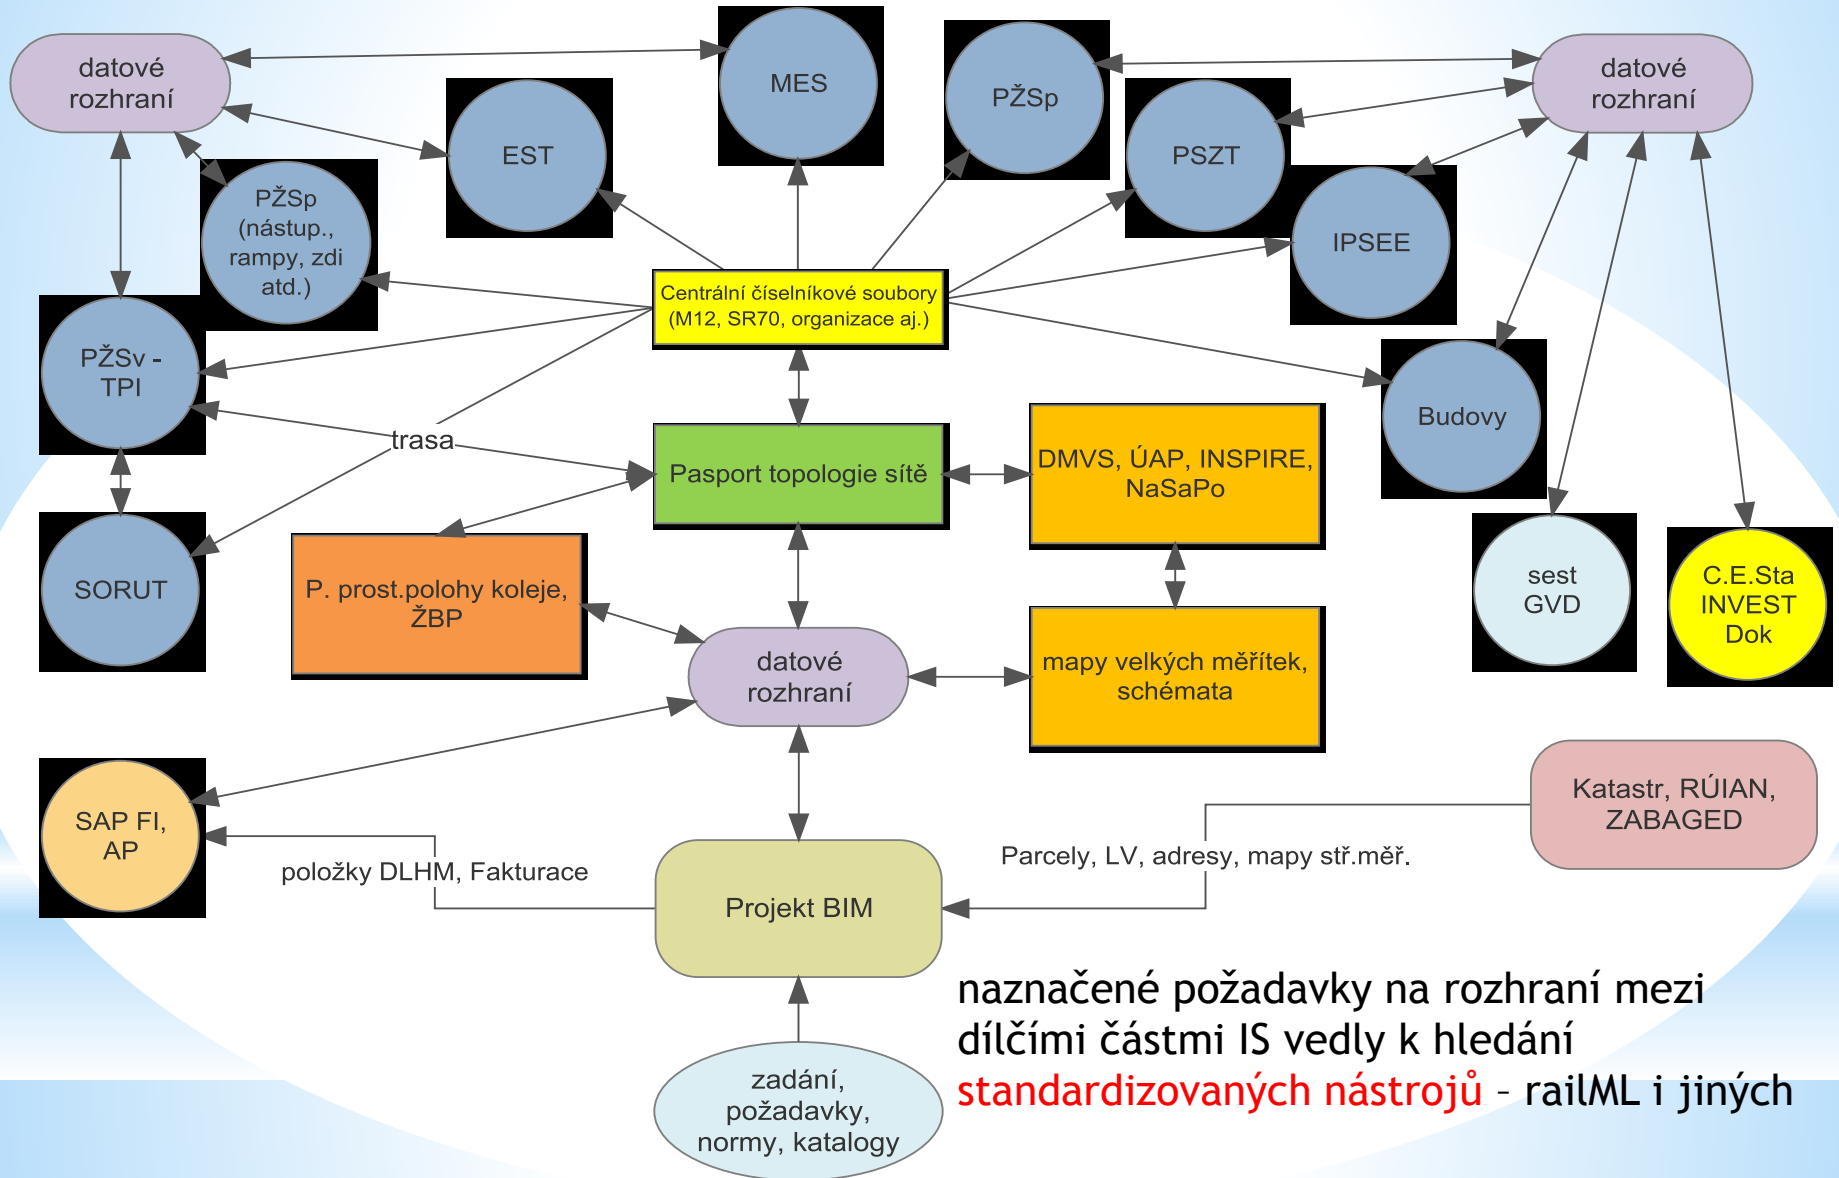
datové rozhraní

MES

PŽSp

datové rozhraní

EST

PSZT

PŽSp (nástup., rampy, zdi atd.)

IPSEE

Centrální číselníkové soubory (M12, SR70, organizace aj.)

PŽSv - TPI

Budovy

trasa

Pasport topologie sítě

DMVS, ÚAP, INSPIRE, NaSaPo

SORUT

P. prost.polohy koleje, ŽBP

sest GVD

C.E.Sta INVEST Dok

datové rozhraní

mapy velkých měřítek, schémata

Katastr, RÚIAN, ZABAGED

SAP FI, AP

Parcely, LV, adresy, mapy stř.měř.

položky DLHM, Fakturace

Projekt BIM

naznačené požadavky na rozhraní mezi dílčími částmi IS vedly k hledání standardizovaných nástrojů – railML i jiných

zadání, požadavky, normy, katalogy